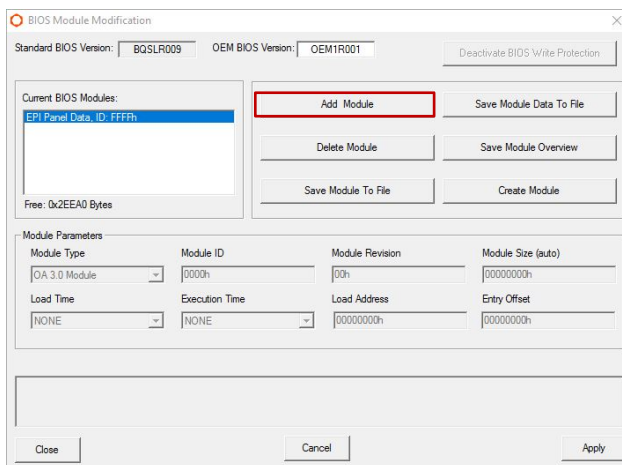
BIOS Module Modification

Standard BIOS Version: BQSLR009 OEM BIOS Version: OEM1R001 Deactivate BIOS Write Protection

Current BIOS Modules:
EPI Panel Data, ID: FFFFh

Free: 0x2EEA0 Bytes

Add Module
Save Module Data To File
Delete Module
Save Module Overview
Save Module To File
Create Module

Module Parameters

| Module Type | Module ID | Module Revision | Module Size (auto) |
|---|---|---|---|
| OA 3.0 Module | 0000h | 00h | 00000000h |
| Load Time | Execution Time | Load Address | Entry Offset |
| NONE | NONE | 00000000h | 00000000h |

Close
Cancel
Apply